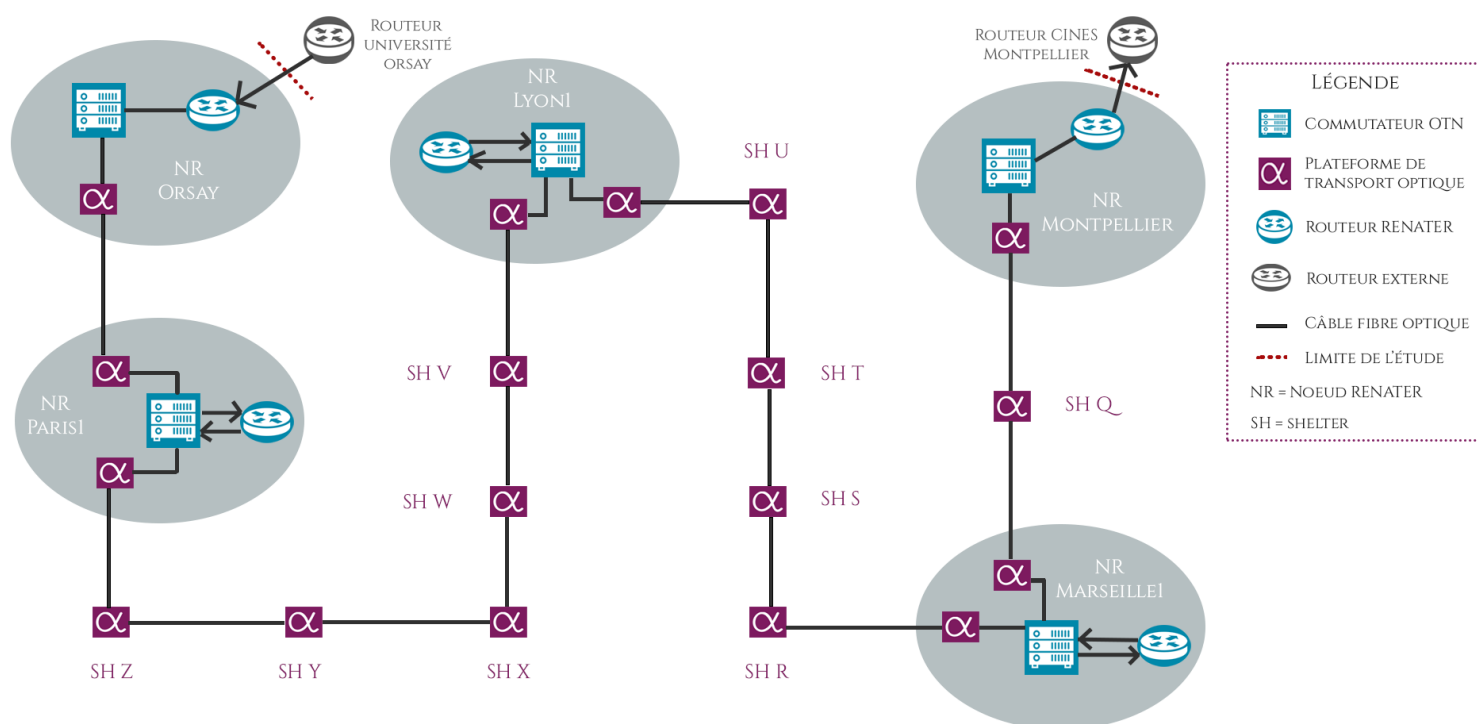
Routeur université Orsay

NR Orsay

NR Lyon1

SH U

Routeur CINES Montpellier

NR Montpellier

Légende

Commutateur OTN

Plateforme de transport optique

Routeur RENATER

Routeur externe

Câble fibre optique

Limite de l'étude

NR = Noeud RENATER

SH = shelter

NR Paris1

SH V

SH T

SH Q

SH W

SH S

NR Marseille1

SH Z

SH Y

SH X

SH R